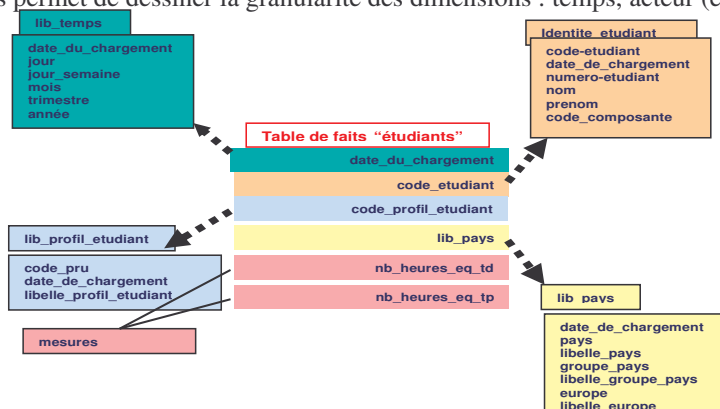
s permet de dessiner la granularité des dimensions : temps, acteur (e

lib_temps

date_du_chargement
jour
jour_semaine
mois
trimestre
année

Identite_etudiant

code-etudiant
date_de_chargement
numero-etudiant
nom
prenom
code_composante

Table de faits “étudiants”

date_du_chargement
code_etudiant
code_profil_etudiant
lib_pays
nb_heures_eq_td
nb_heures_eq_tp

lib_profil_etudiant

code_pru
date_de_chargement
libelle_profil_etudiant

mesures

lib_pays

date_de_chargement
pays
libelle_pays
groupe_pays
libelle_groupe_pays
europe
libelle_europe